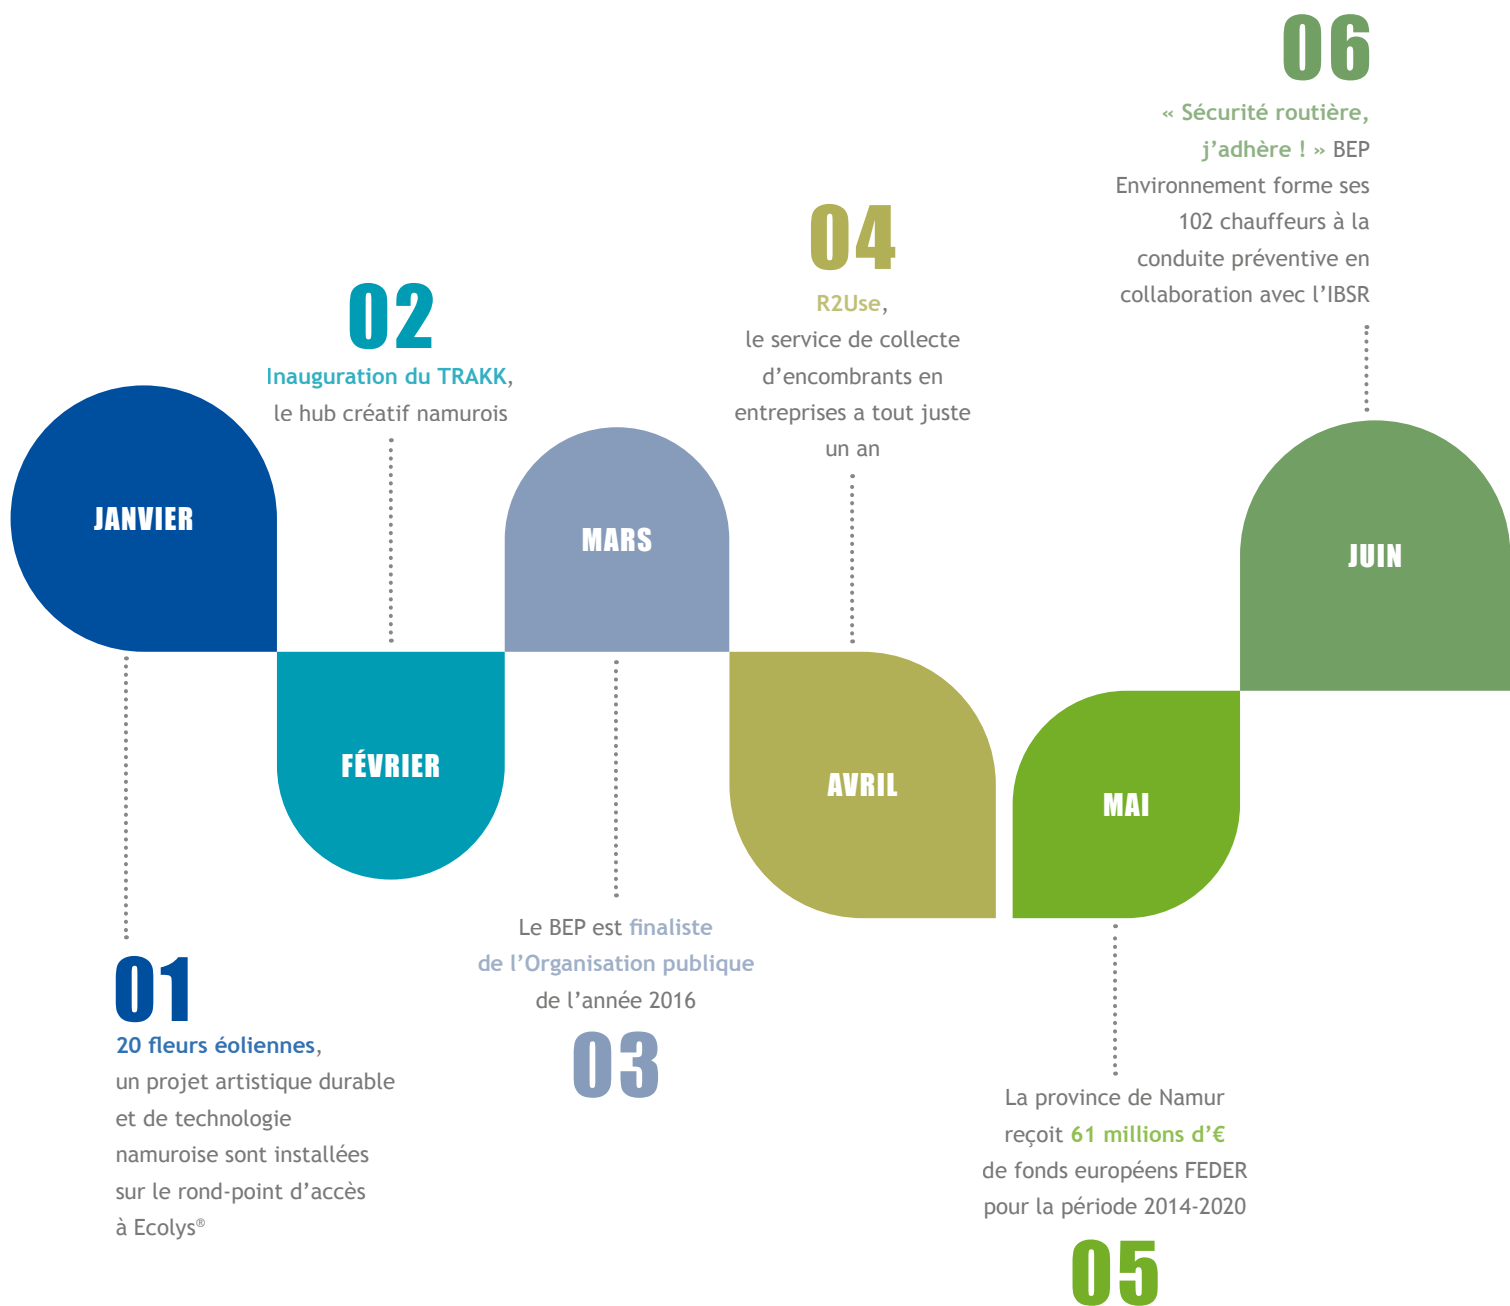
JANVIER

01

20 fleurs éoliennes, un projet artistique durable et de technologie namuroise sont installées sur le rond-point d'accès à Ecolys®

02

Inauguration du TRAKK, le hub créatif namurois

FÉVRIER

MARS

Le BEP est finaliste de l'Organisation publique de l'année 2016

03

04

R2Use, le service de collecte d'encombrants en entreprises a tout juste un an

AVRIL

MAI

La province de Namur reçoit 61 millions d'€ de fonds européens FEDER pour la période 2014-2020

05

06

« Sécurité routière, j'adhère ! » BEP Environnement forme ses 102 chauffeurs à la conduite préventive en collaboration avec l'IBSR

JUIN